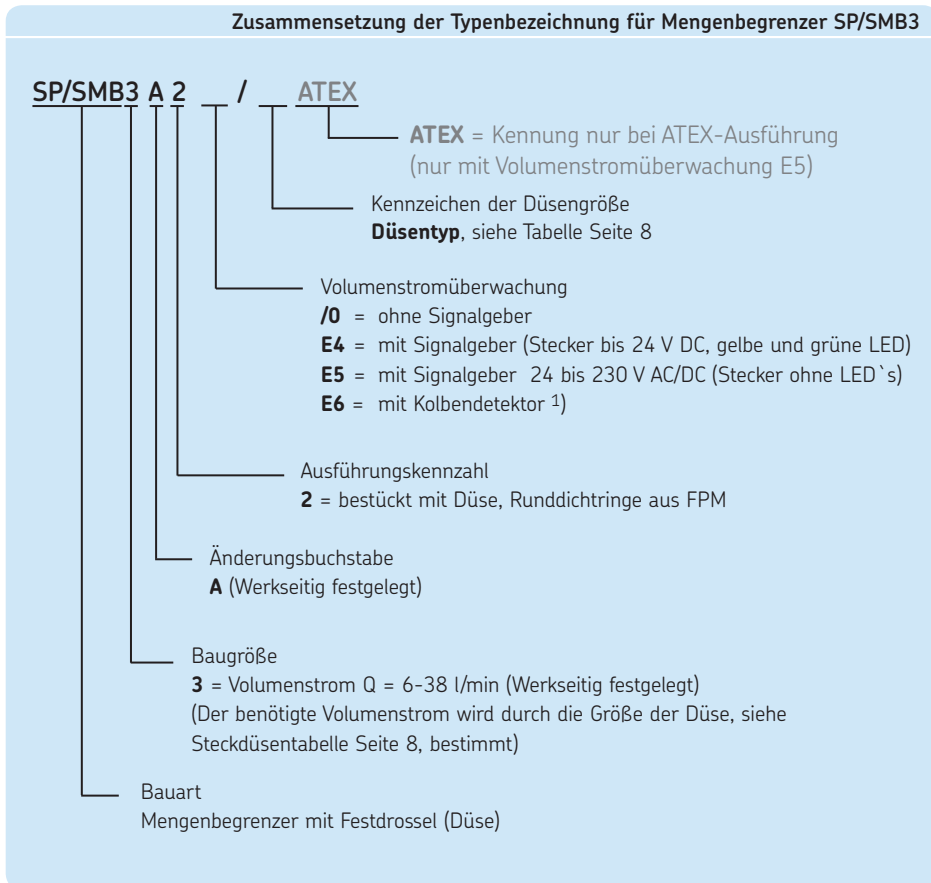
Zusammensetzung der Typenbezeichnung für Mengenbegrenzer SP/SMB3

SP/SMB3 A 2 __ / __ ATEX

ATEX = Kennung nur bei ATEX-Ausführung (nur mit Volumenstromüberwachung E5)

Kennzeichen der Düsengröße
Düsentyp, siehe Tabelle Seite 8

Volumenstromüberwachung
/0 = ohne Signalgeber
E4 = mit Signalgeber (Stecker bis 24 V DC, gelbe und grüne LED)
E5 = mit Signalgeber 24 bis 230 V AC/DC (Stecker ohne LED`s)
E6 = mit Kolbendetektor 1)

Ausführungskennzahl
2 = bestückt mit Düse, Runddichtringe aus FPM

Änderungsbuchstabe
A (Werkseitig festgelegt)

Baugröße
3 = Volumenstrom Q = 6-38 l/min (Werkseitig festgelegt)
(Der benötigte Volumenstrom wird durch die Größe der Düse, siehe Steckdüsentabelle Seite 8, bestimmt)

Bauart
Mengenbegrenzer mit Festdrossel (Düse)